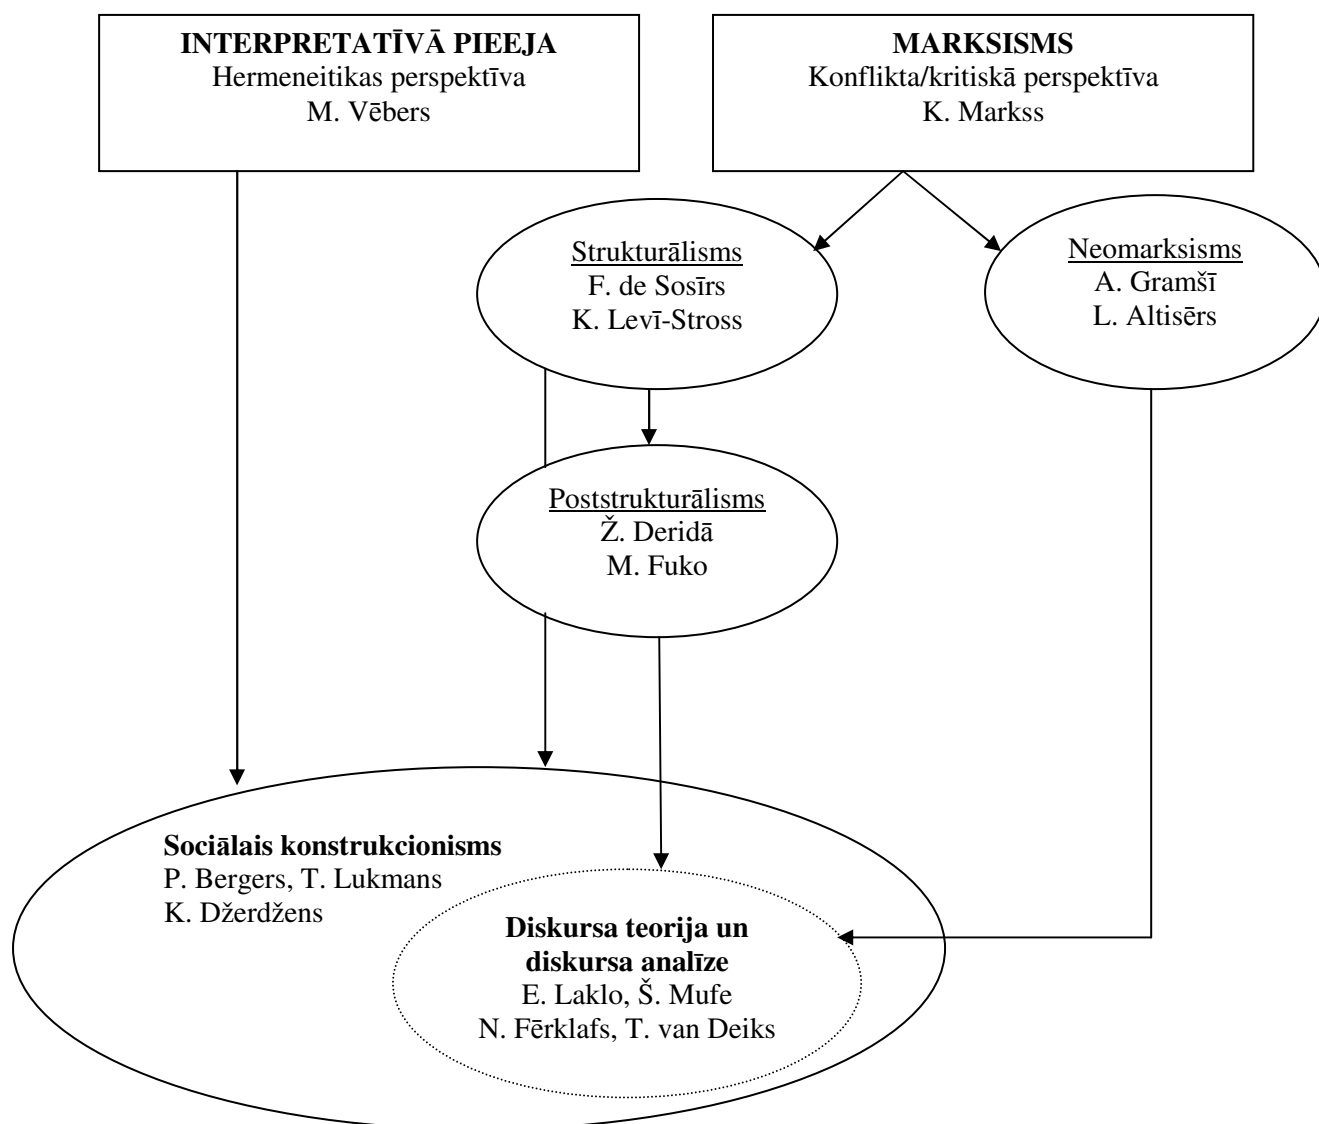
INTERPRETATĪVĀ PIEEJA
Hermeneitikas perspektīva
M. Vēbers

MARKSISMS
Konflikta/kritiskā perspektīva
K. Markss

Strukturālisms
F. de Sosīrs
K. Levī-Stross

Neomarksisms
A. Gramšī
L. Altisērs

Poststrukturālisms
Ž. Deridā
M. Fuko

Sociālais konstrukcionisms
P. Bergers, T. Lukmans
K. Džerdžens

Diskursa teorija un diskursa analīze
E. Laklo, Š. Mufe
N. Fērklafs, T. van Deiks